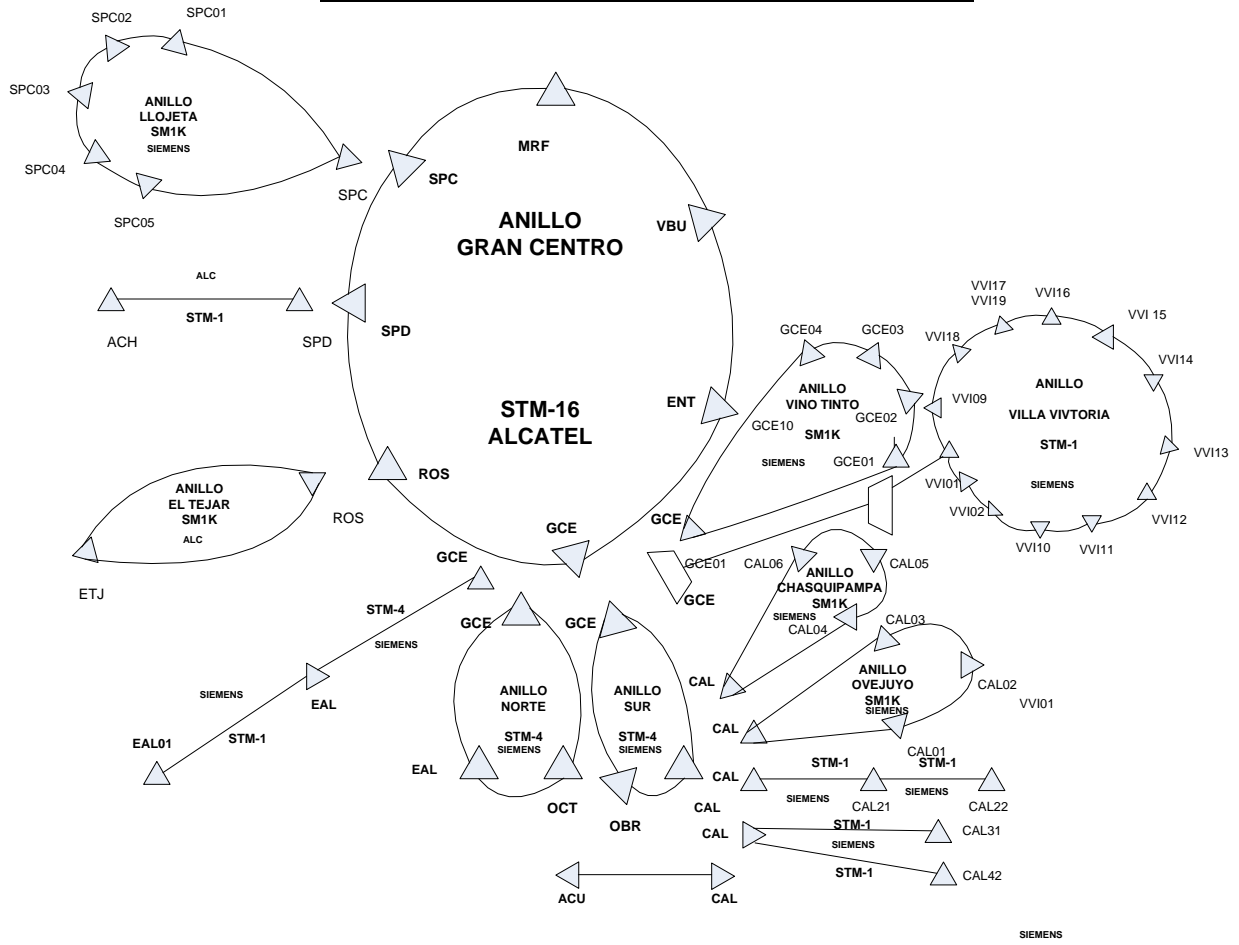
SPC02
SPC01
SPC03
ANILLO
LLOJETA
SM1K
SIEMENS
SPC04
SPC05
SPC
MRF
SPC
ANILLO
GRAN CENTRO
VBU
ALC
STM-1
ACH
SPD
SPD
STM-16
ALCATEL
ENT
ROS
ANILLO
EL TEJAR
SM1K
ALC
ROS
ETJ
GCE
GCE04
GCE03
ANILLO
VINO TINTO
GCE10
SM1K
GCE02
SIEMENS
GCE01
VVI17
VVI19
VVI16
VVI 15
VVI18
VVI14
ANILLO
VILLA VIVTORIA
VVI09
STM-1
VVI13
VVI01
SIEMENS
VVI02
VVI10
VVI11
VVI12
GCE
GCE
GCE01
GCE
CAL06
CAL05
ANILLO
CHASQUIPAMPA
SM1K
SIEMENS
CAL04
CAL03
STM-4
SIEMENS
GCE
GCE
SIEMENS
EAL
EAL01
STM-1
ANILLO
NORTE
STM-4
SIEMENS
ANILLO
SUR
STM-4
SIEMENS
CAL
ANILLO
OVEJUYO
SM1K
SIEMENS
CAL02
VVI01
CAL
CAL01
EAL
OCT
OBR
CAL
STM-1
STM-1
SIEMENS
CAL21
SIEMENS
CAL22
CAL
CAL
STM-1
CAL31
SIEMENS
STM-1
CAL42
ACU
CAL
SIEMENS